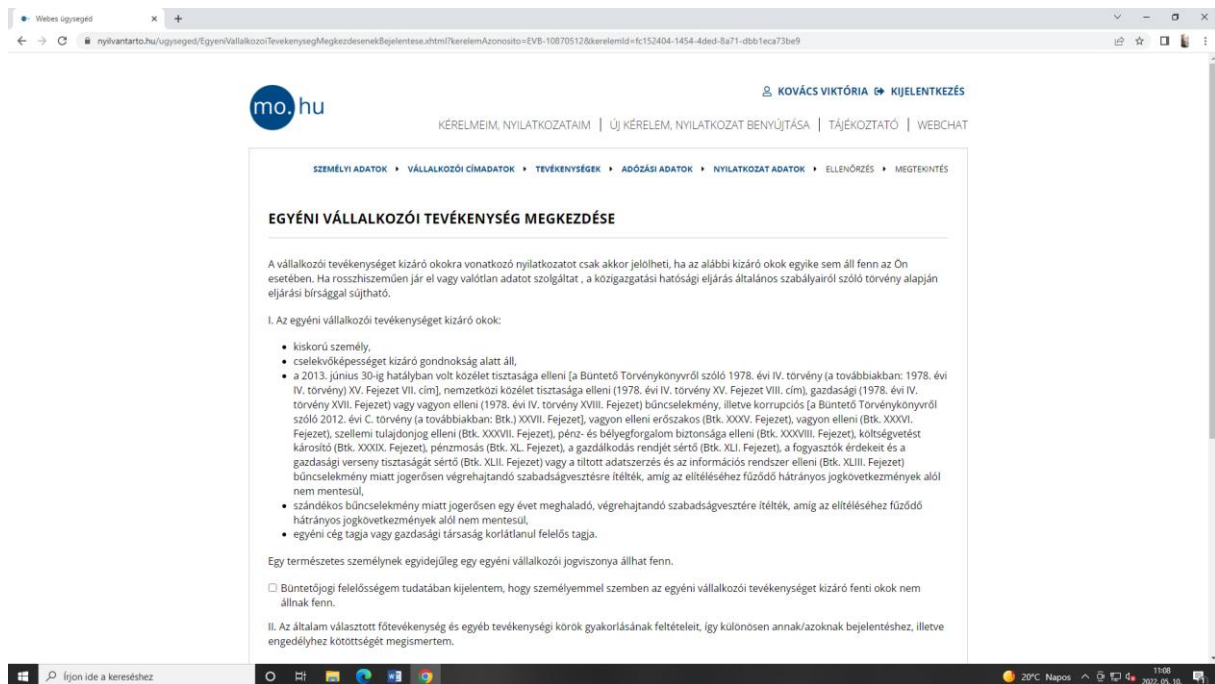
Webes ügysegéd × +

nyilvantarto.hu/ugyseged/EgyeniVallalkozoiTevekenysegMegkezdesenekBejelentese.xhtml?kerelemAzonosito=EVB-10870512&kerelemId=fc152404-1454-4ded-8a71-dbb1eca73be9

mo.hu

KOVÁCS VIKTÓRIA KIJELENTKEZÉS

KÉRELMEIM, NYILATKOZATAIM | ÚJ KÉRELEM, NYILATKOZAT BENYÚJTÁSA | TÁJÉKOZTATÓ | WEBCHAT

SZEMÉLYI ADATOK ▸ VÁLLALKOZÓI CÍMADATOK ▸ TEVÉKENYSÉGEK ▸ ADÓZÁSI ADATOK ▸ NYILATKOZAT ADATOK ▸ ELLENŐRZÉS ▸ MEGTEKINTÉS

EGYÉNI VÁLLALKOZÓI TEVÉKENYSÉG MEGKEZDÉSE

A vállalkozói tevékenységet kizáró okokra vonatkozó nyilatkozatot csak akkor jelölheti, ha az alábbi kizáró okok egyike sem áll fenn az Ön esetében. Ha rosszhiszeműen jár el vagy valótlan adatot szolgáltat , a közigazgatási hatósági eljárás általános szabályairól szóló törvény alapján eljárási bírsággal sújtható.

I. Az egyéni vállalkozói tevékenységet kizáró okok:

• kiskorú személy,
• cselekvőképességet kizáró gondnokság alatt áll,
• a 2013. június 30-ig hatályban volt közélet tisztasága elleni [a Büntető Törvénykönyvről szóló 1978. évi IV. törvény (a továbbiakban: 1978. évi IV. törvény) XV. Fejezet VII. cím], nemzetközi közélet tisztasága elleni (1978. évi IV. törvény XV. Fejezet VIII. cím), gazdasági (1978. évi IV. törvény XVII. Fejezet) vagy vagyon elleni (1978. évi IV. törvény XVIII. Fejezet) bűncselekmény, illetve korrupciós [a Büntető Törvénykönyvről szóló 2012. évi C. törvény (a továbbiakban: Btk.) XXVII. Fejezet], vagyon elleni erőszakos (Btk. XXXV. Fejezet), vagyon elleni (Btk. XXXVI. Fejezet), szellemi tulajdonjog elleni (Btk. XXXVII. Fejezet), pénz- és bélyegforgalom biztonsága elleni (Btk. XXXVIII. Fejezet), költségvetést károsító (Btk. XXXIX. Fejezet), pénzmosás (Btk. XL. Fejezet), a gazdálkodás rendjét sértő (Btk. XLI. Fejezet), a fogyasztók érdekeit és a gazdasági verseny tisztaságát sértő (Btk. XLII. Fejezet) vagy a tiltott adatszerzés és az információs rendszer elleni (Btk. XLIII. Fejezet) bűncselekmény miatt jogerősen végrehajtandó szabadságvesztésre ítélték, amíg az elítéléséhez fűződő hátrányos jogkövetkezmények alól nem mentesül,
• szándékos bűncselekmény miatt jogerősen egy évet meghaladó, végrehajtandó szabadságvesztésre ítélték, amíg az elítéléséhez fűződő hátrányos jogkövetkezmények alól nem mentesül,
• egyéni cég tagja vagy gazdasági társaság korlátlanul felelős tagja.

Egy természetes személynek egyidejűleg egy egyéni vállalkozói jogviszonya állhat fenn.

☐ Büntetőjogi felelősségem tudatában kijelentem, hogy személyemmel szemben az egyéni vállalkozói tevékenységet kizáró fenti okok nem állnak fenn.

II. Az általam választott főtevékenység és egyéb tevékenységi körök gyakorlásának feltételeit, így különösen annak/azoknak bejelentéshez, illetve engedélyhez kötöttségét megismertem.

Írjon ide a kereséshez

20°C Napos 11:08 2022. 05. 10.